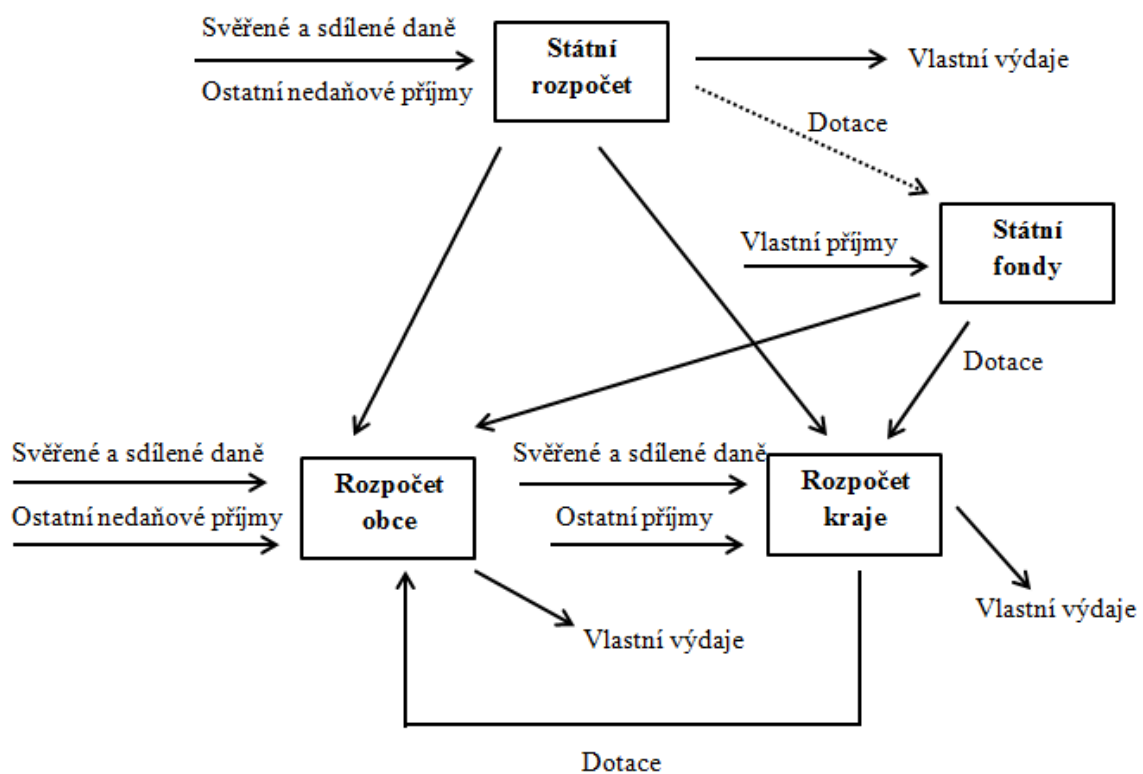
Svěřené a sdílené daně

Ostatní nedaňové příjmy

Státní rozpočet

Vlastní výdaje

Dotace

Vlastní příjmy

Státní fondy

Dotace

Svěřené a sdílené daně

Ostatní nedaňové příjmy

Rozpočet obce

Svěřené a sdílené daně

Ostatní příjmy

Rozpočet kraje

Vlastní výdaje

Vlastní výdaje

Dotace